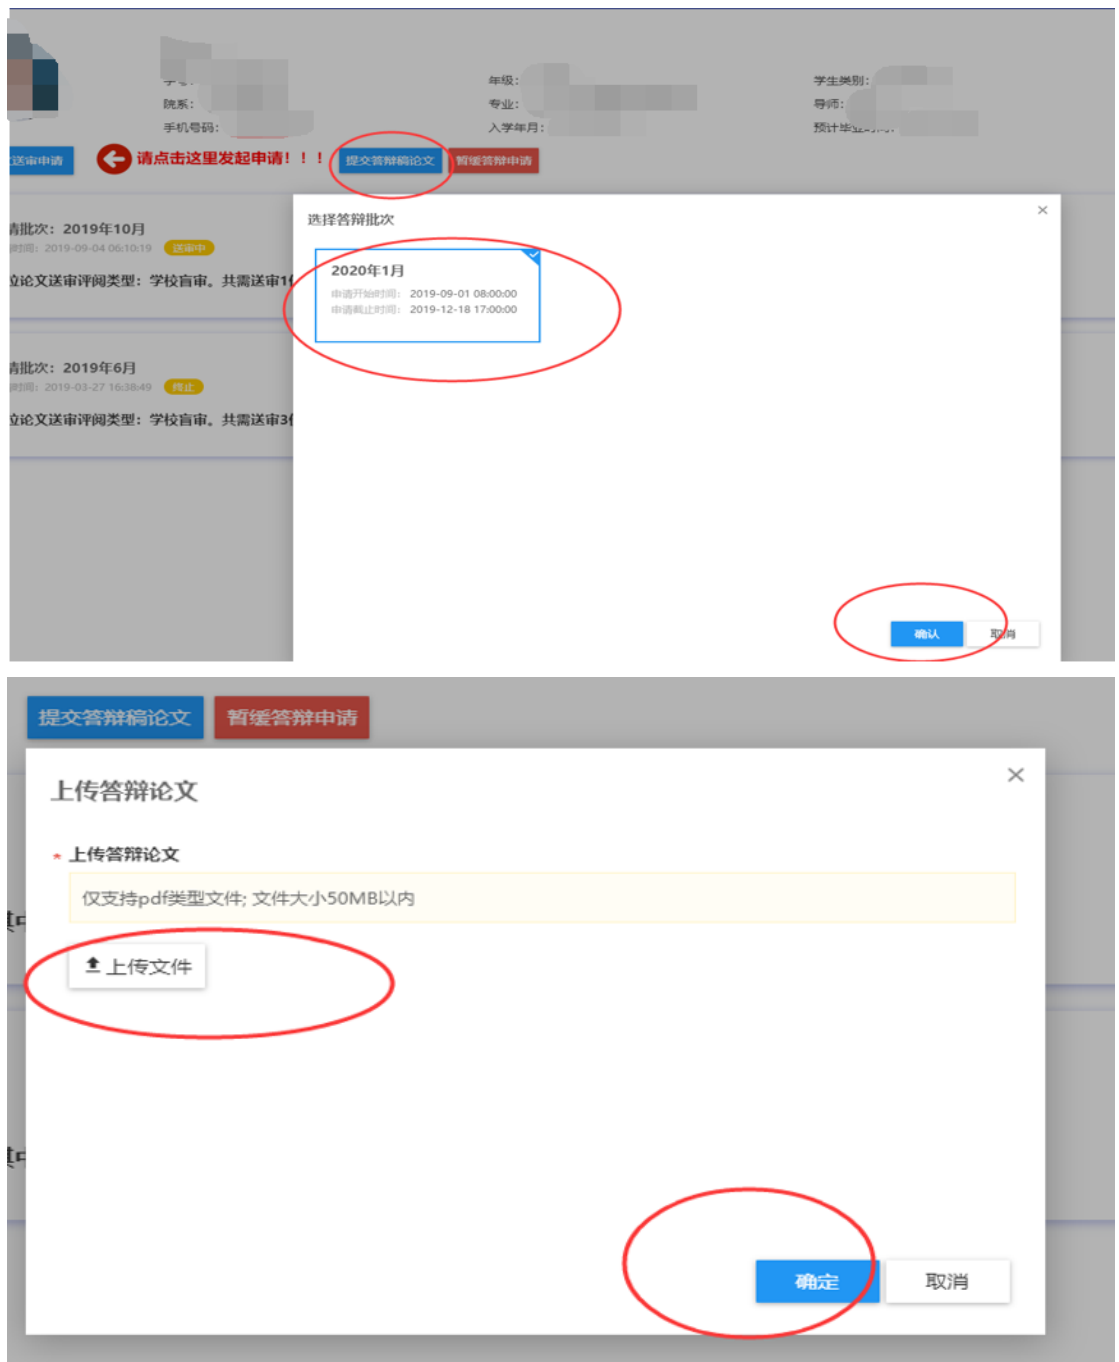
学号:
院系:
手机号码:
年级:
专业:
入学年月:
学生类别:
导师:
预计毕业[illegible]

送审申请
请点击这里发起申请！！！
提交答辩稿论文
暂缓答辩申请

请批次：2019年10月
时间：2019-09-04 06:10:19
送审中
位论文送审评阅类型：学校盲审。共需送审1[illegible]

请批次：2019年6月
时间：2019-03-27 16:38:49
终止
位论文送审评阅类型：学校盲审。共需送审3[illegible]

选择答辩批次
×
2020年1月
申请开始时间：2019-09-01 08:00:00
申请截止时间：2019-12-18 17:00:00
确认
取消

提交答辩稿论文
暂缓答辩申请

上传答辩论文
×
* 上传答辩论文
仅支持pdf类型文件; 文件大小50MB以内
上传文件
确定
取消